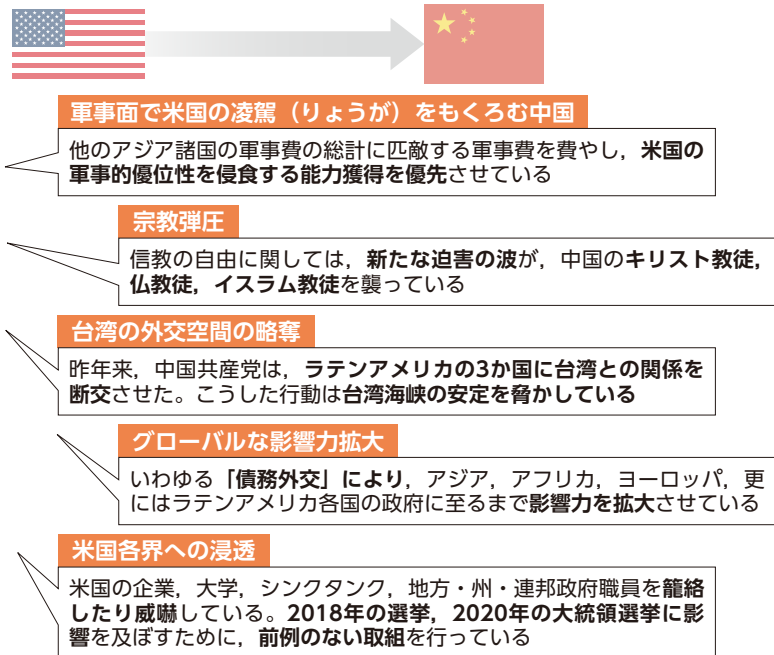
軍事面で米国の凌駕（りょうが）をもくろむ中国

他のアジア諸国の軍事費の総計に匹敵する軍事費を費やし，米国の軍事的優位性を侵食する能力獲得を優先させている

宗教弾圧

信教の自由に関しては，新たな迫害の波が，中国のキリスト教徒，仏教徒，イスラム教徒を襲っている

台湾の外交空間の略奪

昨年来，中国共産党は，ラテンアメリカの3か国に台湾との関係を断交させた。こうした行動は台湾海峡の安定を脅かしている

グローバルな影響力拡大

いわゆる「債務外交」により，アジア，アフリカ，ヨーロッパ，更にはラテンアメリカ各国の政府に至るまで影響力を拡大させている

米国各界への浸透

米国の企業，大学，シンクタンク，地方・州・連邦政府職員を籠絡したり威嚇している。2018年の選挙，2020年の大統領選挙に影響を及ぼすために，前例のない取組を行っている